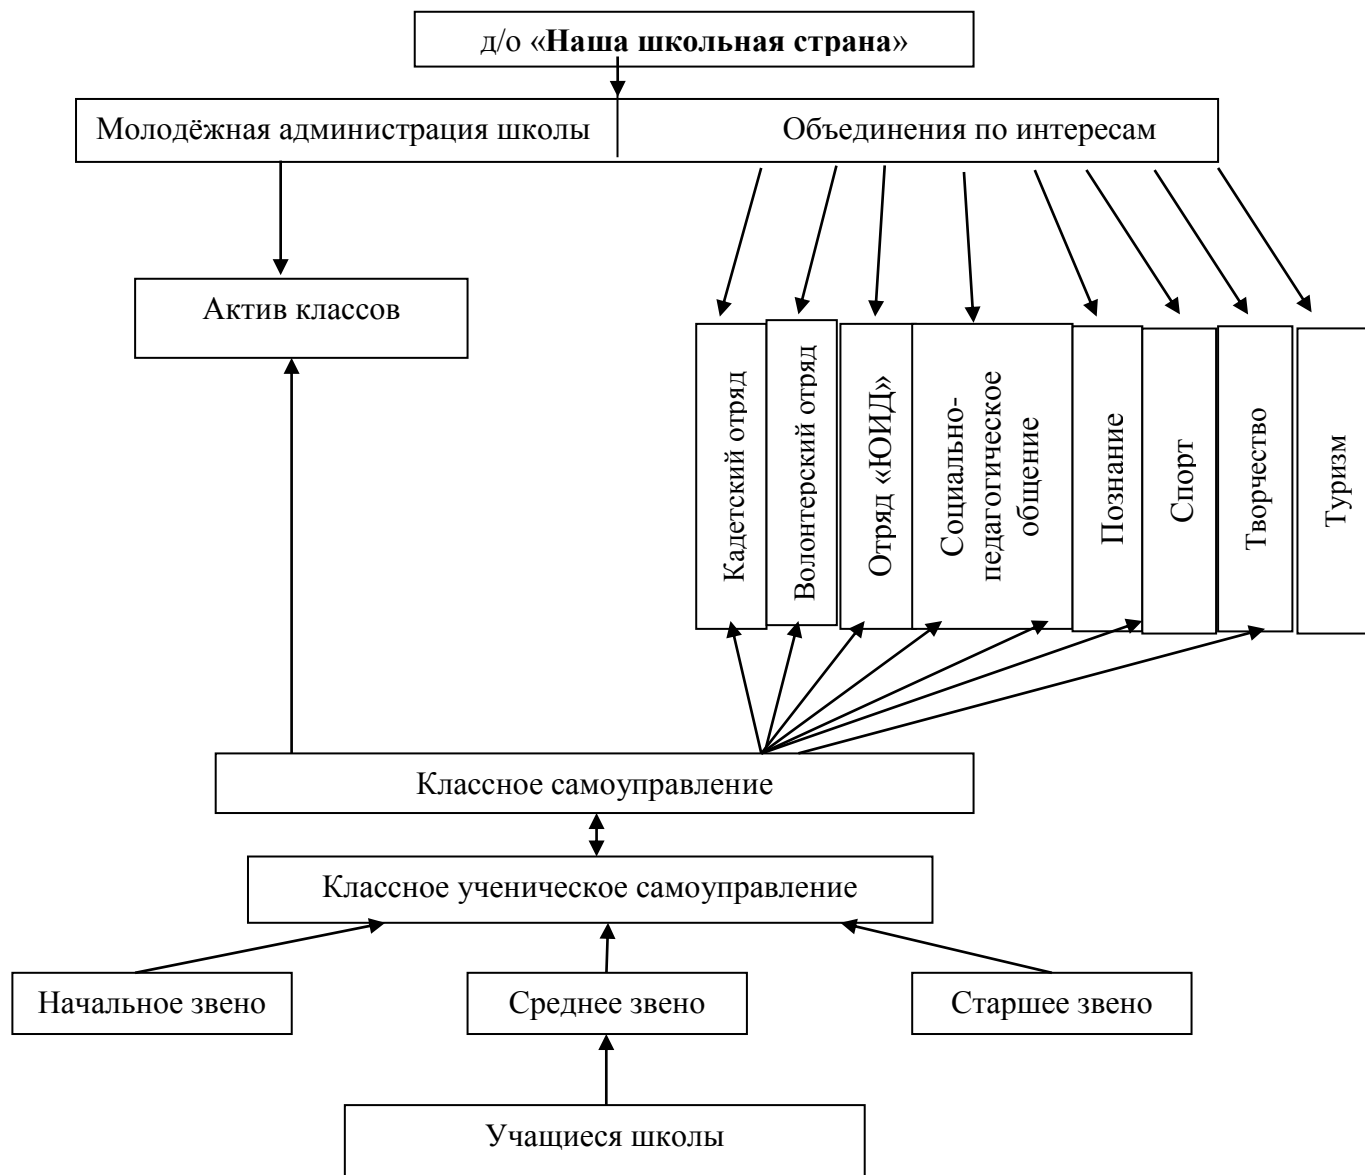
д/о «**Наша школьная страна**»

Молодёжная администрация школы

Объединения по интересам

Актив классов

Кадетский отряд

Волонтерский отряд

Отряд «ЮИД»

Социально-педагогическое общение

Познание

Спорт

Творчество

Туризм

Классное самоуправление

Классное ученическое самоуправление

Начальное звено

Среднее звено

Старшее звено

Учащиеся школы